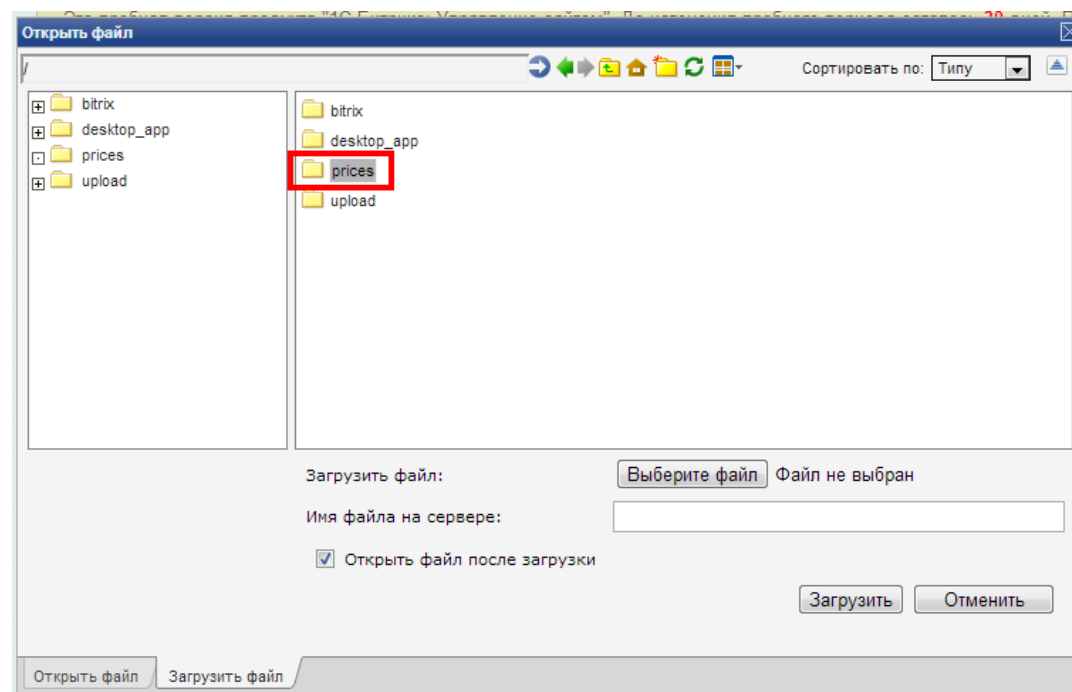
Открыть файл

/

Сортировать по: Типу

bitrix
desktop_app
prices
upload

bitrix
desktop_app
prices
upload

Загрузить файл: Выберите файл Файл не выбран

Имя файла на сервере:

Открыть файл после загрузки

Загрузить Отменить

Открыть файл Загрузить файл